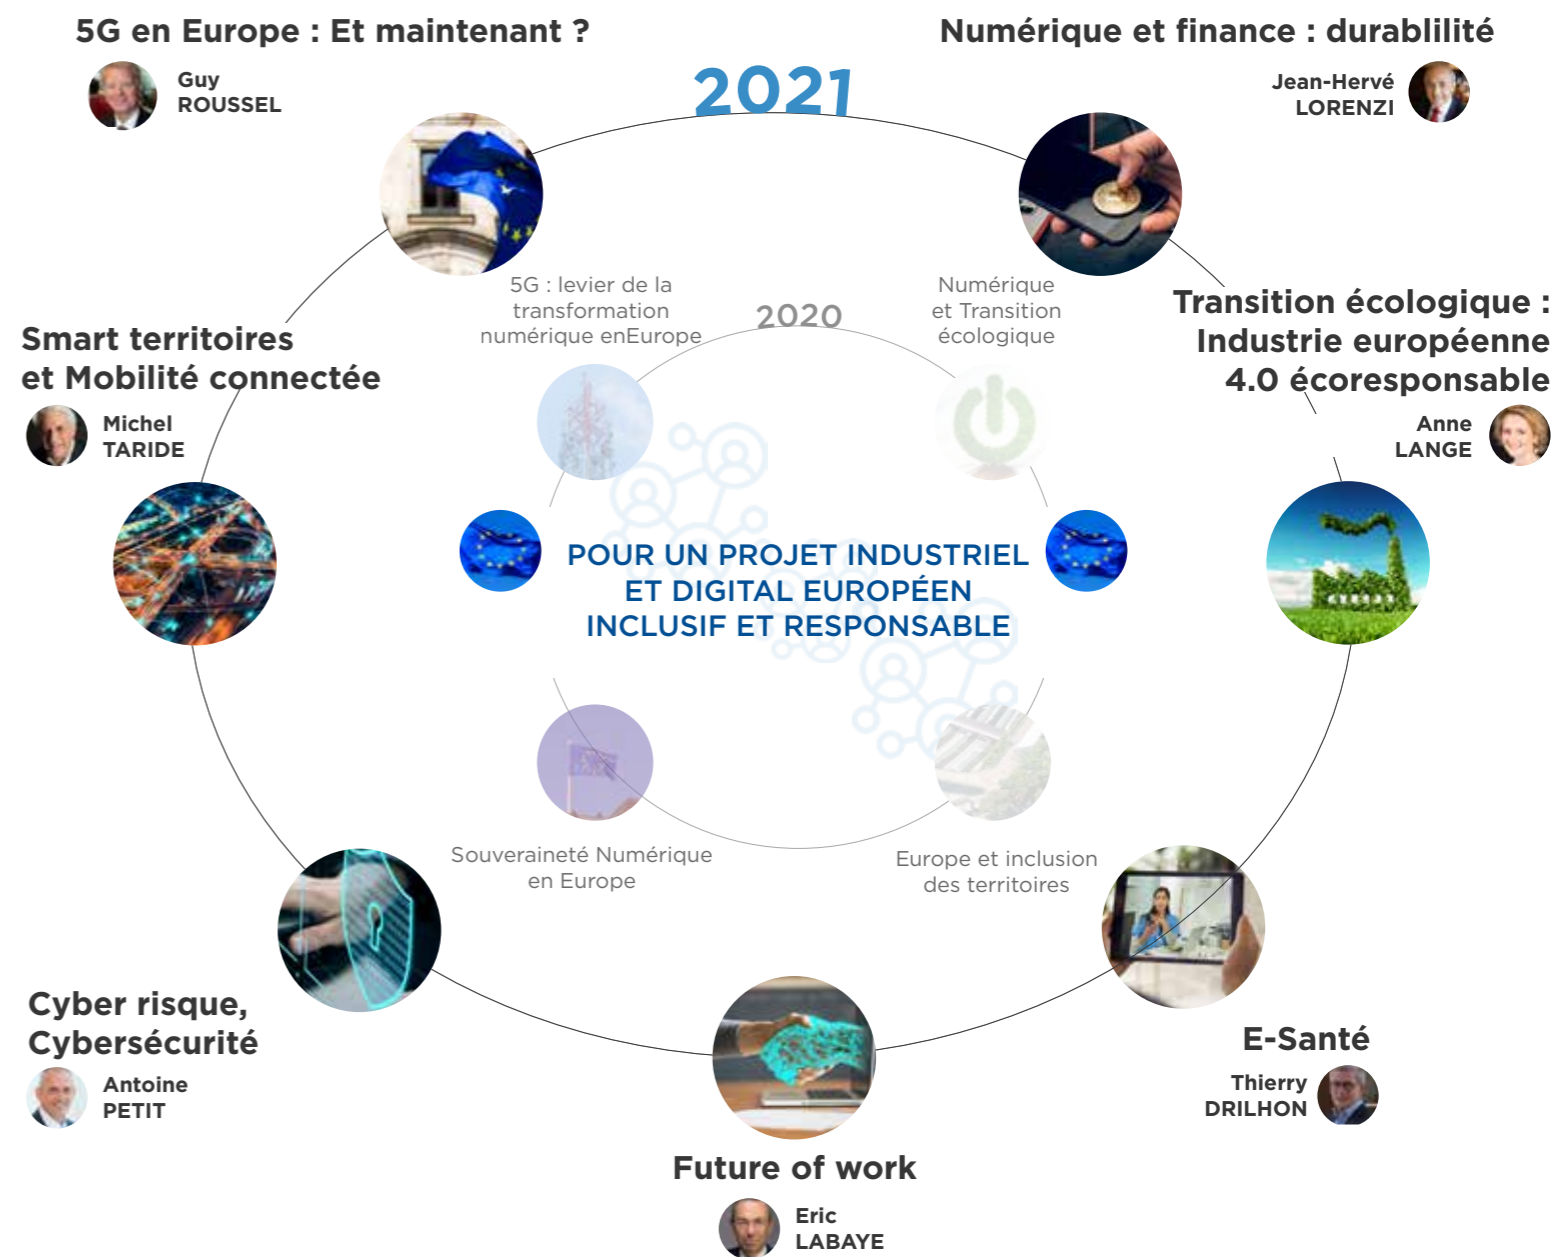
5G en Europe : Et maintenant ?

Guy ROUSSEL

2021

Numérique et finance : durablilité

Jean-Hervé LORENZI

5G : levier de la transformation numérique enEurope

2020

Numérique et Transition écologique

Smart territoires et Mobilité connectée

Michel TARIDE

Transition écologique : Industrie européenne 4.0 écoresponsable

Anne LANGE

POUR UN PROJET INDUSTRIEL ET DIGITAL EUROPÉEN INCLUSIF ET RESPONSABLE

Souveraineté Numérique en Europe

Europe et inclusion des territoires

Cyber risque, Cybersécurité

Antoine PETIT

E-Santé

Thierry DRILHON

Future of work

Eric LABAYE